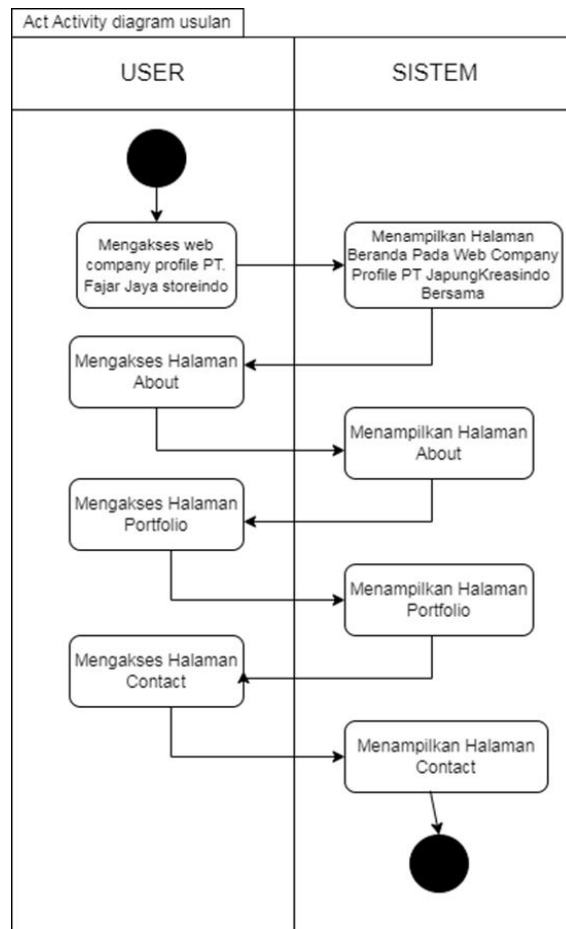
Act Activity diagram usulan

USER

SISTEM

Mengakses web company profile PT. Fajar Jaya storeindo

Menampilkan Halaman Beranda Pada Web Company Profile PT JapungKreasindo Bersama

Mengakses Halaman About

Menampilkan Halaman About

Mengakses Halaman Portfolio

Menampilkan Halaman Portfolio

Mengakses Halaman Contact

Menampilkan Halaman Contact